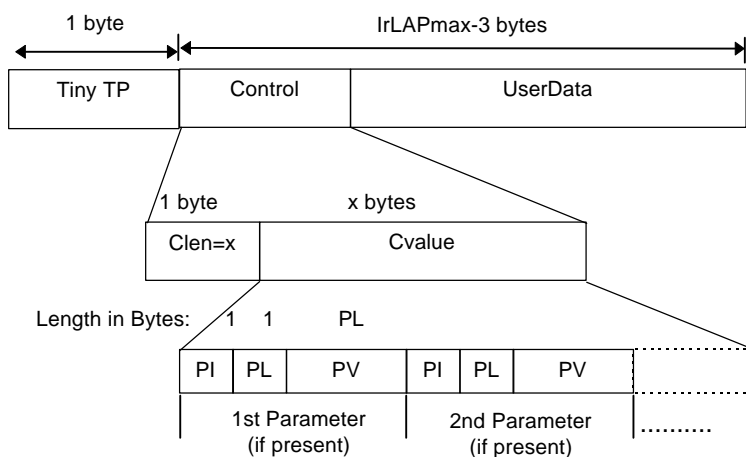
1 byte

IrLAPmax-3 bytes

Tiny TP

Control

UserData

1 byte

x bytes

Clen=x

Cvalue

Length in Bytes: 1 1 PL

PI

PL

PV

PI

PL

PV

1st Parameter (if present)

2nd Parameter (if present)

.........